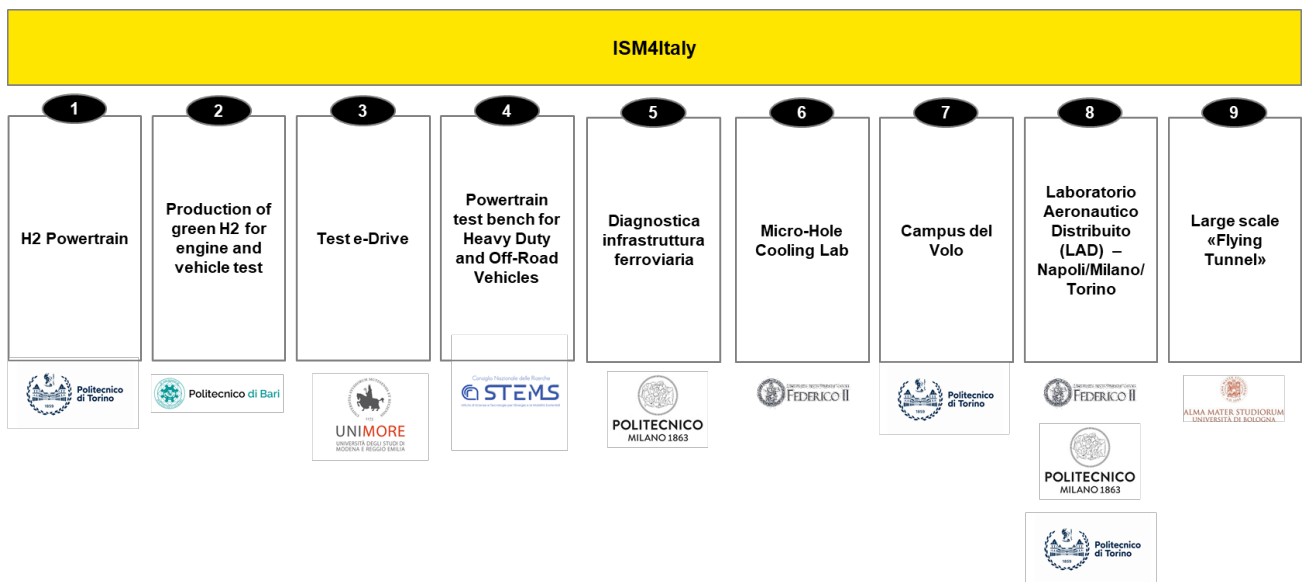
ISM4Italy

1
H2 Powertrain
Politecnico di Torino

2
Production of green H2 for engine and vehicle test
Politecnico di Bari

3
Test e-Drive
UNIMORE
UNIVERSITÀ DEGLI STUDI DI MODENA E REGGIO EMILIA

4
Powertrain test bench for Heavy Duty and Off-Road Vehicles
Consiglio Nazionale delle Ricerche
STEMS

5
Diagnostica infrastruttura ferroviaria
POLITECNICO MILANO 1863

6
Micro-Hole Cooling Lab
UNIVERSITÀ DEGLI STUDI DI NAPOLI FEDERICO II

7
Campus del Volo
Politecnico di Torino

8
Laboratorio Aeronautico Distribuito (LAD) – Napoli/Milano/ Torino
UNIVERSITÀ DEGLI STUDI DI NAPOLI FEDERICO II
POLITECNICO MILANO 1863
Politecnico di Torino

9
Large scale «Flying Tunnel»
ALMA MATER STUDIORUM UNIVERSITÀ DI BOLOGNA